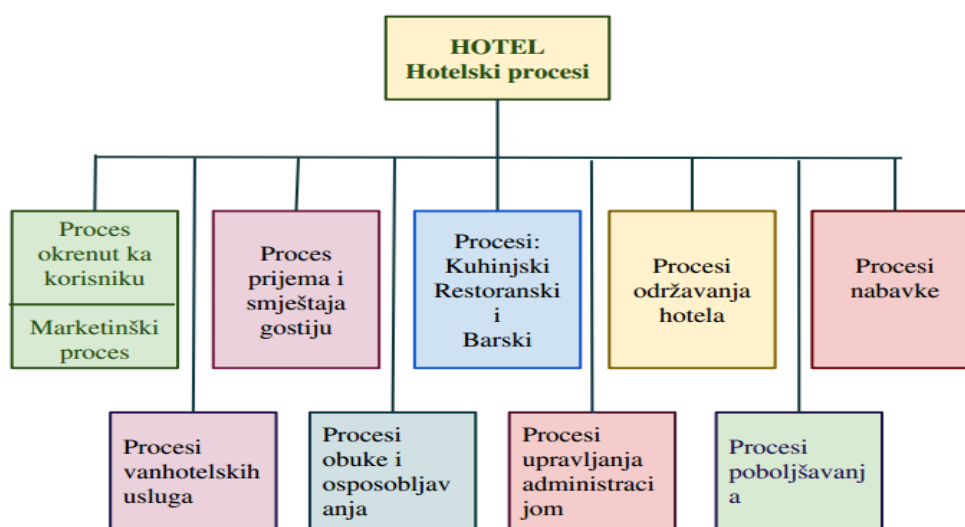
HOTEL
Hotelski procesi

Proces okrenut ka korisniku

Marketinški proces

Proces prijema i smještaja gostiju

Procesi: Kuhinjski Restoranski i Barski

Procesi održavanja hotela

Procesi nabavke

Procesi vanhotelskih usluga

Procesi obuke i osposobljavanja

Procesi upravljanja administracijom

Procesi poboljšavanja